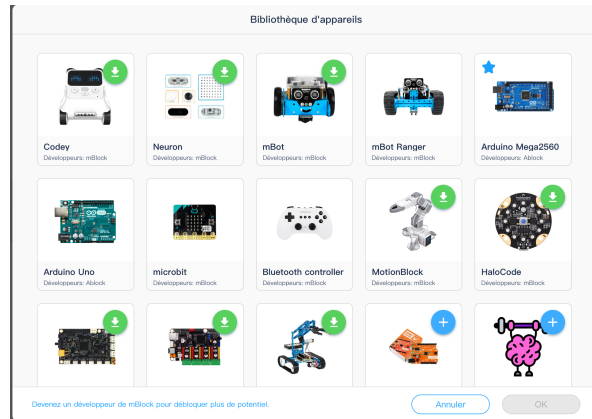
Bibliothèque d'appareils

Codey
Développeurs: mBlock

Neuron
Développeurs: mBlock

mBot
Développeurs: mBlock

mBot Ranger
Développeurs: mBlock

Arduino Mega2560
Développeurs: Ablock

Arduino Uno
Développeurs: Ablock

microbit
Développeurs: mBlock

Bluetooth controller
Développeurs: mBlock

MotionBlock
Développeurs: mBlock

HaloCode
Développeurs: mBlock

Devenez un développeur de mBlock pour débloquer plus de potentiel.

Annuler

OK